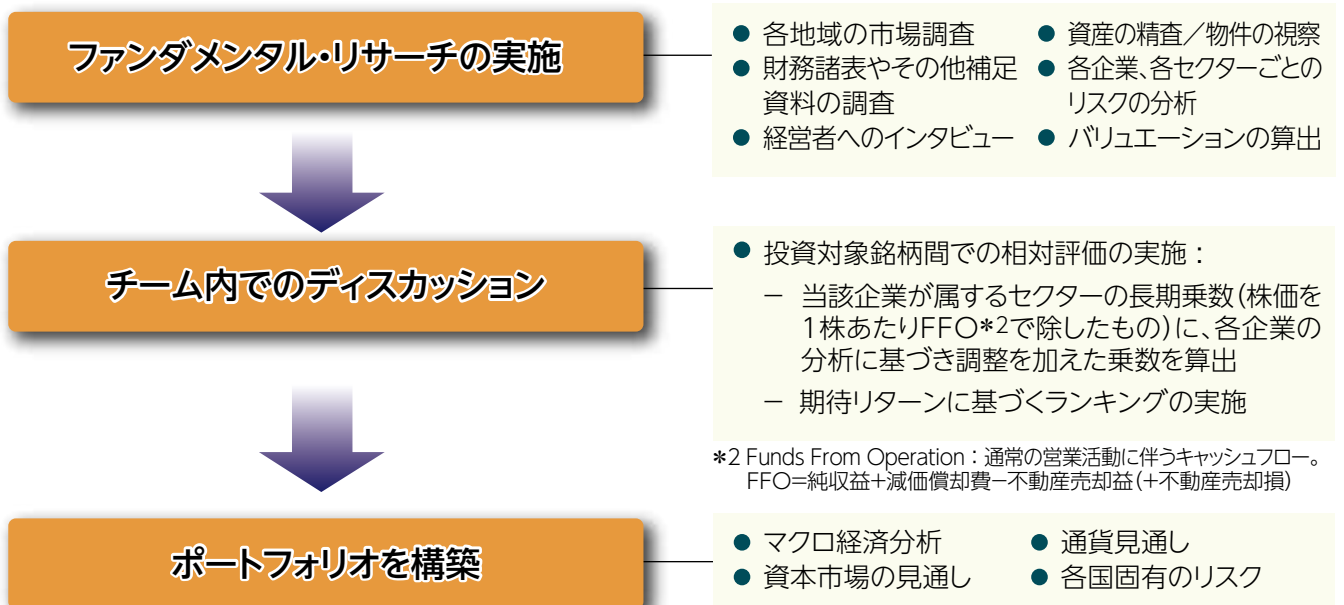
ファンダメンタル・リサーチの実施

● 各地域の市場調査
● 財務諸表やその他補足資料の調査
● 経営者へのインタビュー

● 資産の精査／物件の視察
● 各企業、各セクターごとのリスクの分析
● バリュエーションの算出

チーム内でのディスカッション

● 投資対象銘柄間での相対評価の実施：
– 当該企業が属するセクターの長期乗数（株価を1株あたりFFO＊2で除したもの）に、各企業の分析に基づき調整を加えた乗数を算出
– 期待リターンに基づくランキングの実施

＊2 Funds From Operation：通常の営業活動に伴うキャッシュフロー。FFO＝純収益＋減価償却費－不動産売却益（＋不動産売却損）

ポートフォリオを構築

● マクロ経済分析
● 資本市場の見通し

● 通貨見通し
● 各国固有のリスク